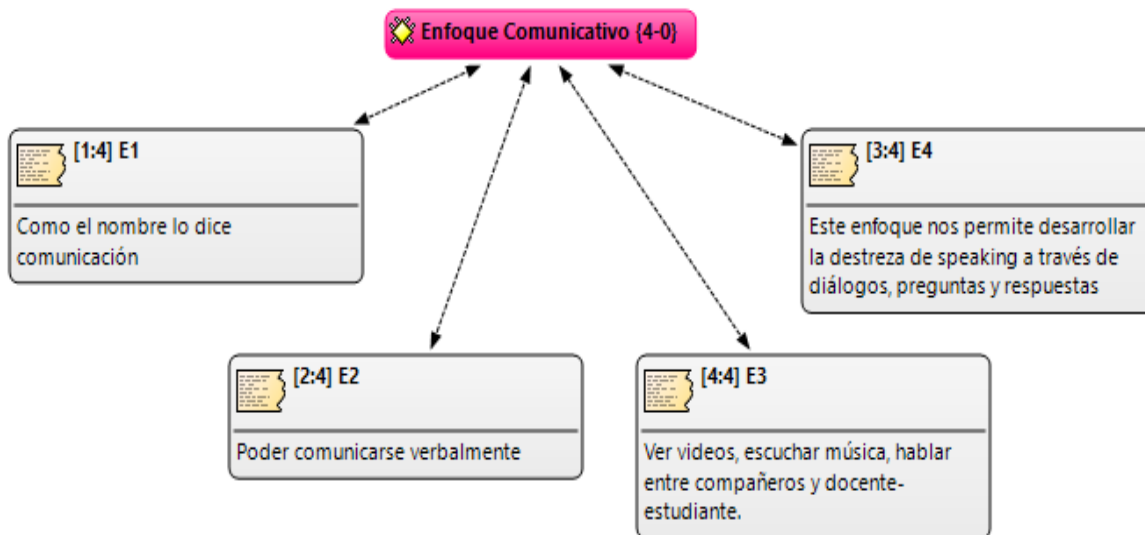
Enfoque Comunicativo {4-0}

[1:4] E1

Como el nombre lo dice comunicación

[3:4] E4

Este enfoque nos permite desarrollar la destreza de speaking a través de diálogos, preguntas y respuestas

[2:4] E2

Poder comunicarse verbalmente

[4:4] E3

Ver videos, escuchar música, hablar entre compañeros y docente-estudiante.